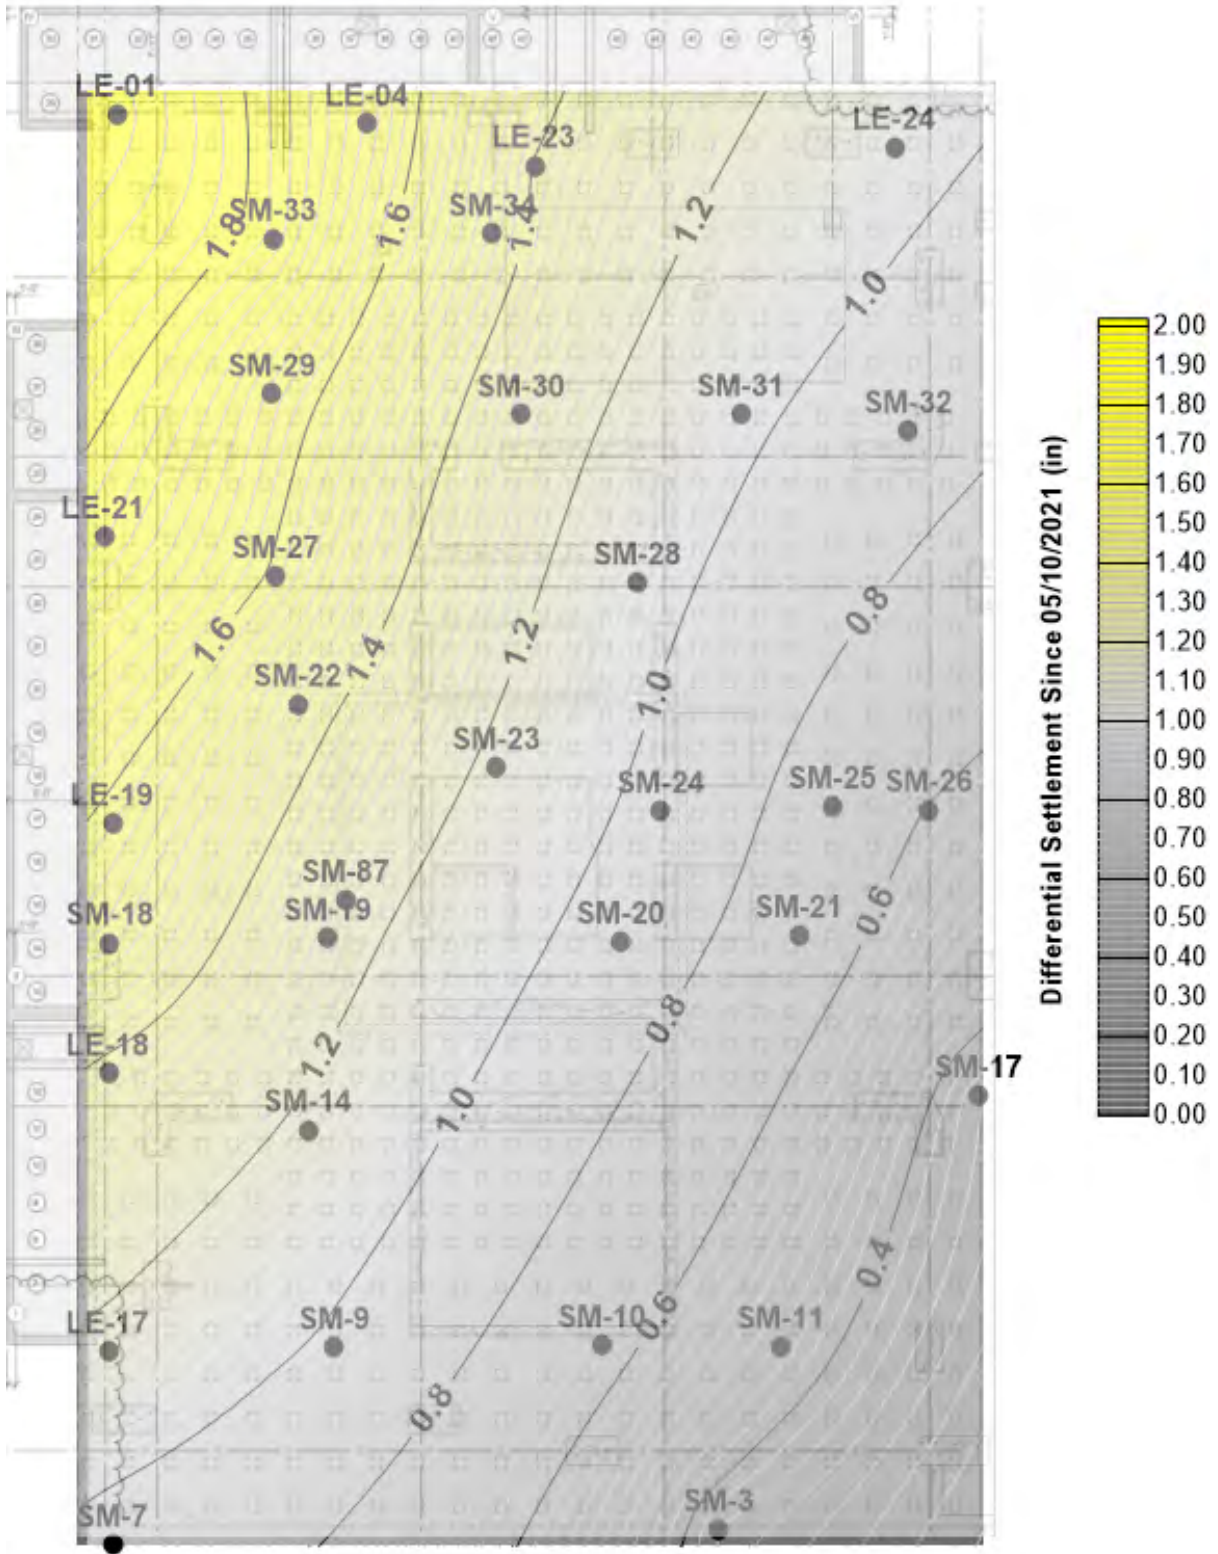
LE-01
LE-04
LE-23
LE-24
SM-33
1.8
1.6
SM-34
1.4
1.2
1.0
SM-29
SM-30
SM-31
SM-32
LE-21
SM-27
SM-28
1.6
SM-22
1.4
1.2
0.8
1.0
SM-23
LE-19
SM-24
SM-25
SM-26
SM-87
SM-18
SM-19
SM-20
SM-21
0.6
0.8
LE-18
1.2
SM-17
SM-14
1.0
0.4
LE-17
SM-9
SM-10
0.6
SM-11
0.8
SM-7
SM-3

2.00
1.90
1.80
1.70
1.60
1.50
1.40
1.30
1.20
1.10
1.00
0.90
0.80
0.70
0.60
0.50
0.40
0.30
0.20
0.10
0.00
Differential Settlement Since 05/10/2021 (in)